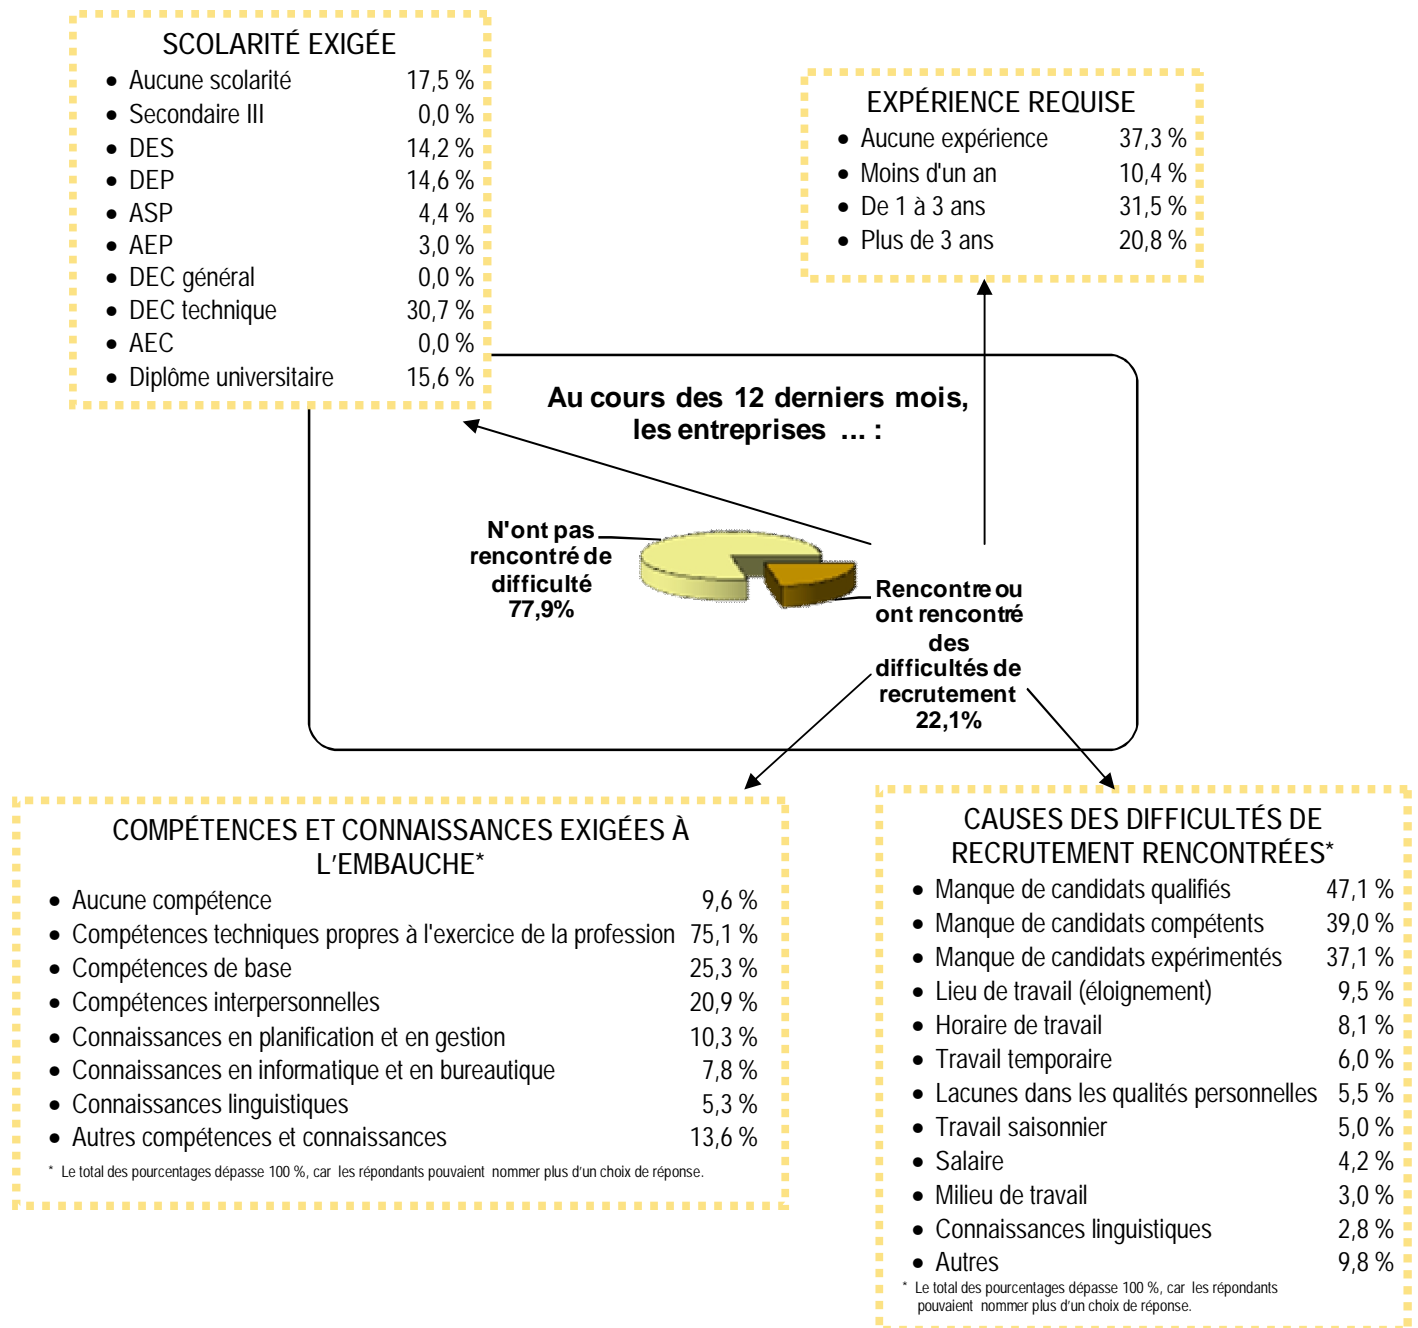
SCOLARITÉ EXIGÉE
- Aucune scolarité 17,5 %
- Secondaire III 0,0 %
- DES 14,2 %
- DEP 14,6 %
- ASP 4,4 %
- AEP 3,0 %
- DEC général 0,0 %
- DEC technique 30,7 %
- AEC 0,0 %
- Diplôme universitaire 15,6 %

EXPÉRIENCE REQUISE
- Aucune expérience 37,3 %
- Moins d'un an 10,4 %
- De 1 à 3 ans 31,5 %
- Plus de 3 ans 20,8 %

Au cours des 12 derniers mois, les entreprises ... :

N'ont pas rencontré de difficulté 77,9%

Rencontre ou ont rencontré des difficultés de recrutement 22,1%

COMPÉTENCES ET CONNAISSANCES EXIGÉES À L'EMBAUCHE*
- Aucune compétence 9,6 %
- Compétences techniques propres à l'exercice de la profession 75,1 %
- Compétences de base 25,3 %
- Compétences interpersonnelles 20,9 %
- Connaissances en planification et en gestion 10,3 %
- Connaissances en informatique et en bureautique 7,8 %
- Connaissances linguistiques 5,3 %
- Autres compétences et connaissances 13,6 %

* Le total des pourcentages dépasse 100 %, car les répondants pouvaient nommer plus d'un choix de réponse.

CAUSES DES DIFFICULTÉS DE RECRUTEMENT RENCONTRÉES*
- Manque de candidats qualifiés 47,1 %
- Manque de candidats compétents 39,0 %
- Manque de candidats expérimentés 37,1 %
- Lieu de travail (éloignement) 9,5 %
- Horaire de travail 8,1 %
- Travail temporaire 6,0 %
- Lacunes dans les qualités personnelles 5,5 %
- Travail saisonnier 5,0 %
- Salaire 4,2 %
- Milieu de travail 3,0 %
- Connaissances linguistiques 2,8 %
- Autres 9,8 %

* Le total des pourcentages dépasse 100 %, car les répondants pouvaient nommer plus d'un choix de réponse.